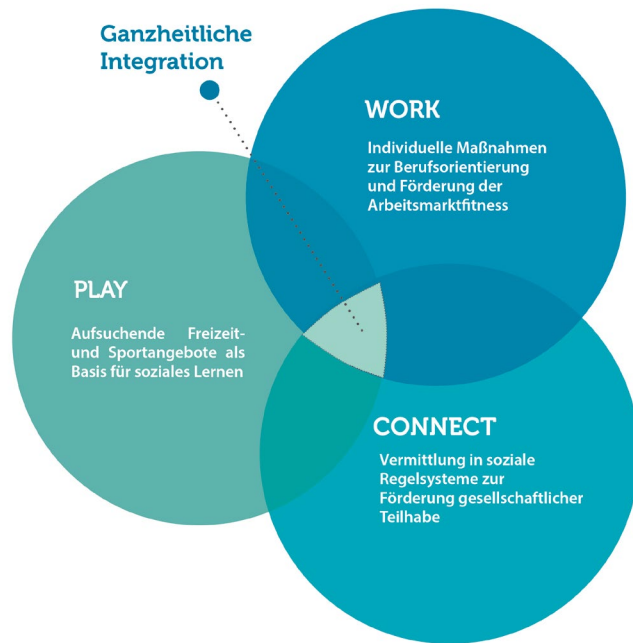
Ganzheitliche Integration

WORK

Individuelle Maßnahmen zur Berufsorientierung und Förderung der Arbeitsmarktfitness

PLAY

Aufsuchende Freizeit- und Sportangebote als Basis für soziales Lernen

CONNECT

Vermittlung in soziale Regelsysteme zur Förderung gesellschaftlicher Teilhabe